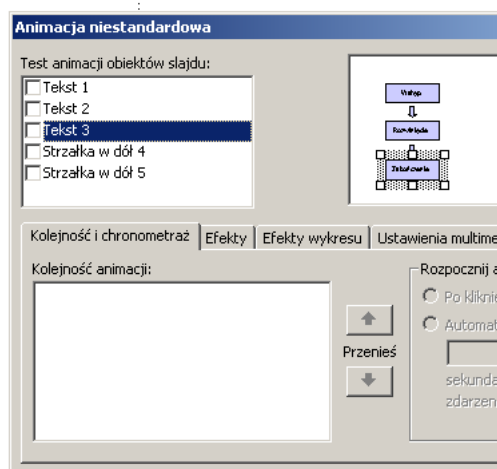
Animacja niestandardowa

Test animacji obiektów slajdu:

Tekst 1
Tekst 2
Tekst 3
Strzałka w dół 4
Strzałka w dół 5

Wstęp
Rozwinięcie
Zakończenie

Kolejność i chronometraż | Efekty | Efekty wykresu | Ustawienia multime

Kolejność animacji:

Przenieś

Rozpocznij a
Po klikni
Automat
sekunda
zdarzen